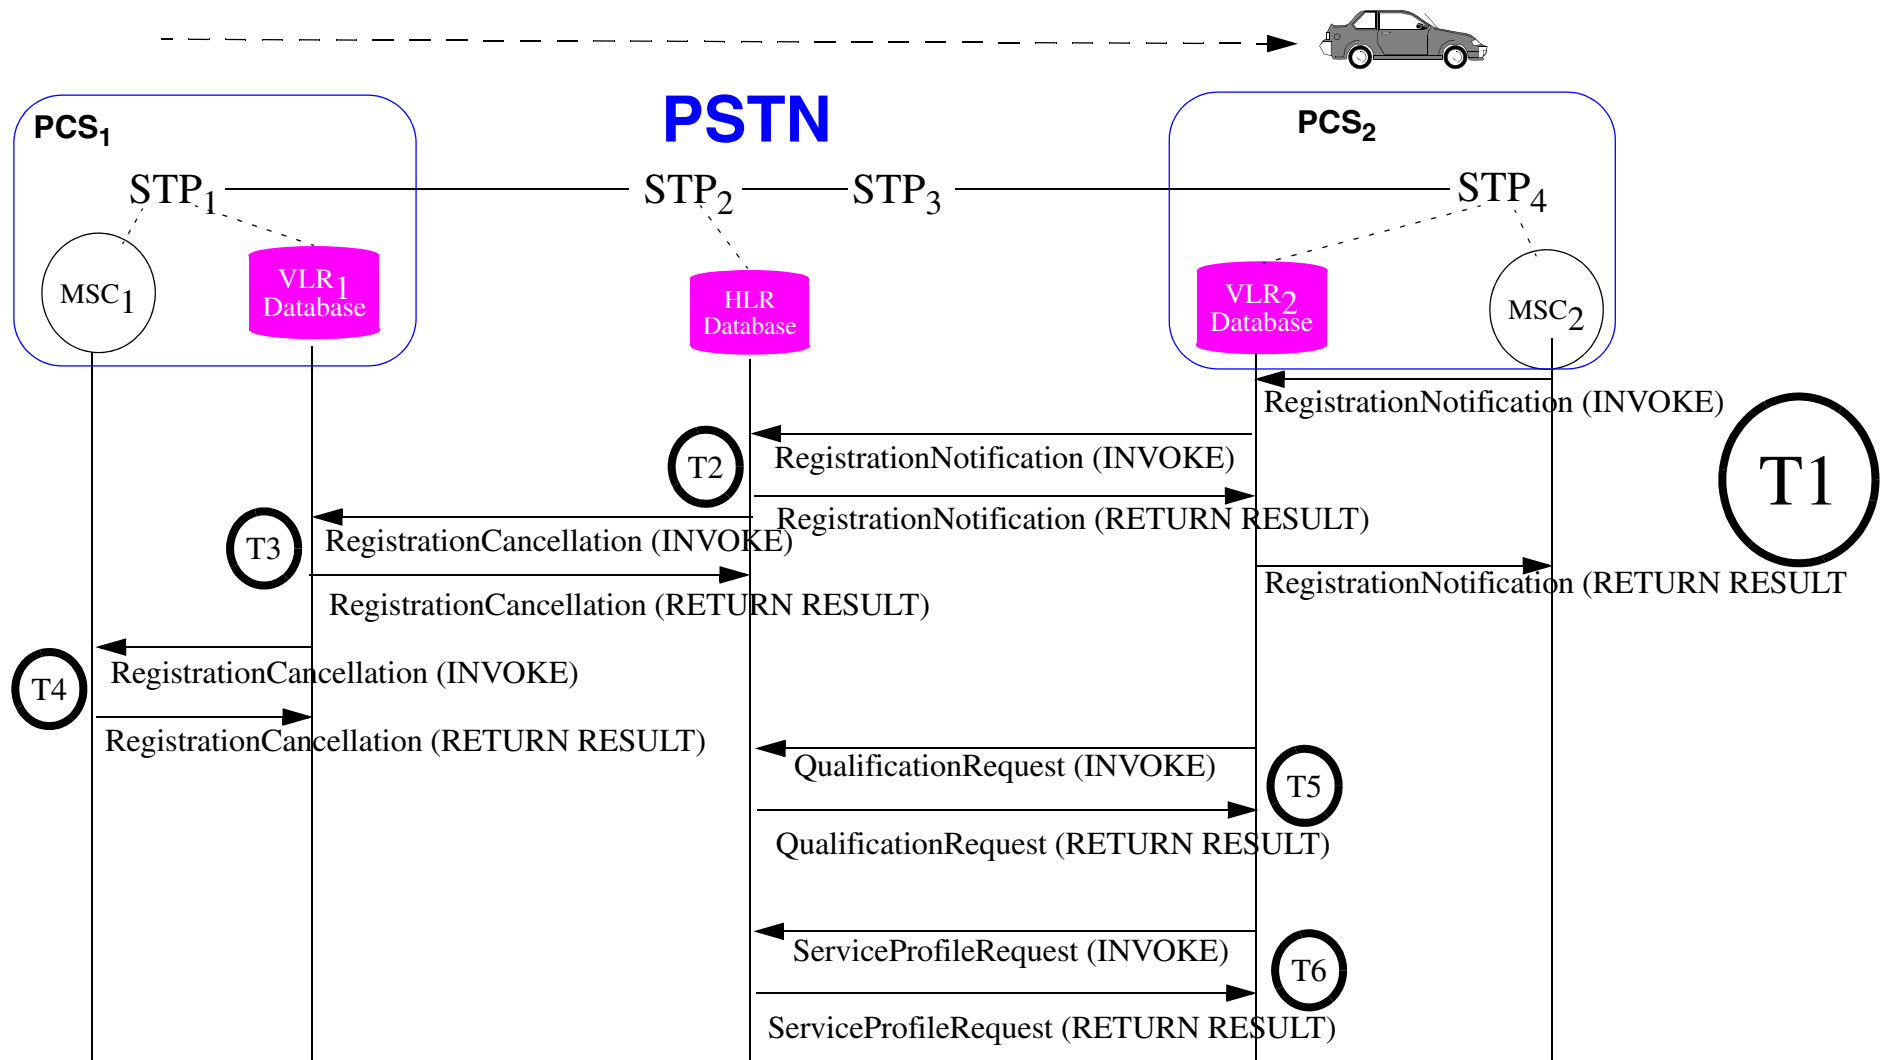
$PCS_1$

PSTN

$PCS_2$

$STP_1$ $STP_2$ $STP_3$ $STP_4$

$MSC_1$

$VLR_1$ Database

HLR Database

$VLR_2$ Database

$MSC_2$

RegistrationNotification (INVOKE)

T1

RegistrationNotification (INVOKE)

T2

RegistrationNotification (RETURN RESULT)

RegistrationCancellation (INVOKE)

T3

RegistrationNotification (RETURN RESULT

RegistrationCancellation (RETURN RESULT)

RegistrationCancellation (INVOKE)

T4

RegistrationCancellation (RETURN RESULT)

QualificationRequest (INVOKE)

T5

QualificationRequest (RETURN RESULT)

ServiceProfileRequest (INVOKE)

T6

ServiceProfileRequest (RETURN RESULT)